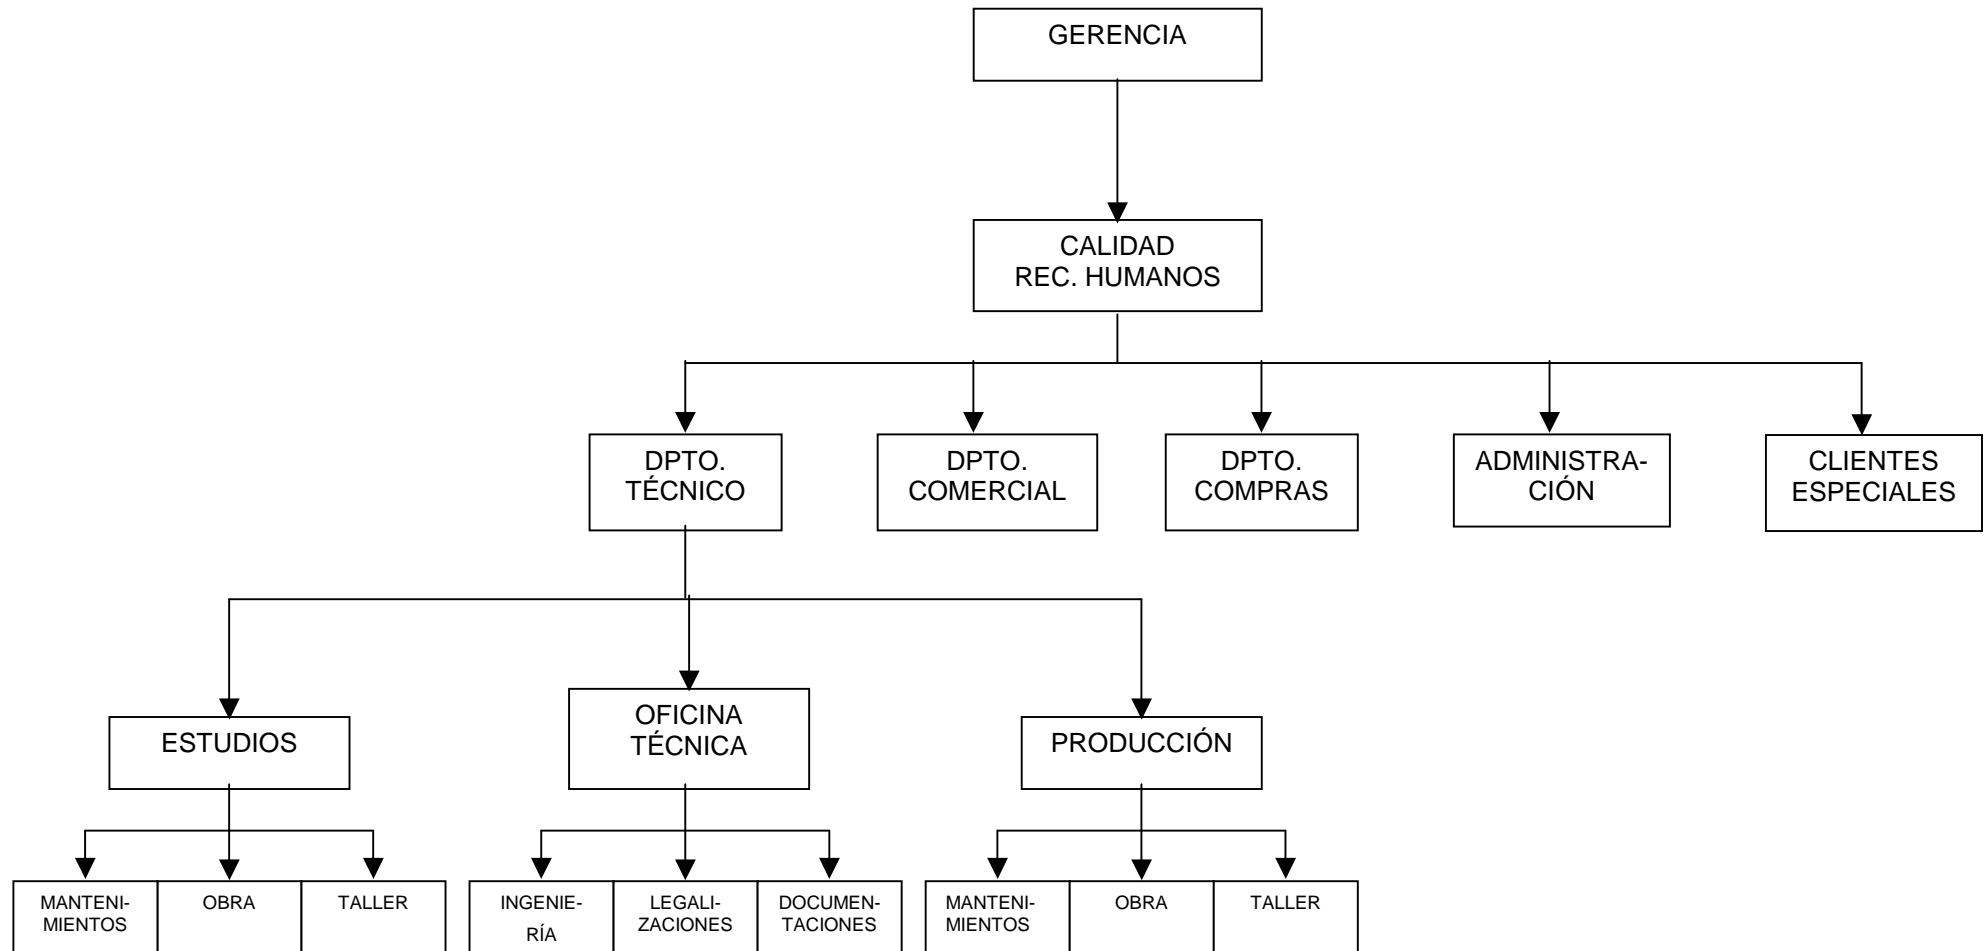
GERENCIA

CALIDAD
REC. HUMANOS

DPTO.
TÉCNICO

DPTO.
COMERCIAL

DPTO.
COMPRAS

ADMINISTRACIÓN

CLIENTES
ESPECIALES

ESTUDIOS

OFICINA
TÉCNICA

PRODUCCIÓN

MANTENIMIENTOS

OBRA

TALLER

INGENIERÍA

LEGALIZACIONES

DOCUMENTACIONES

MANTENIMIENTOS

OBRA

TALLER